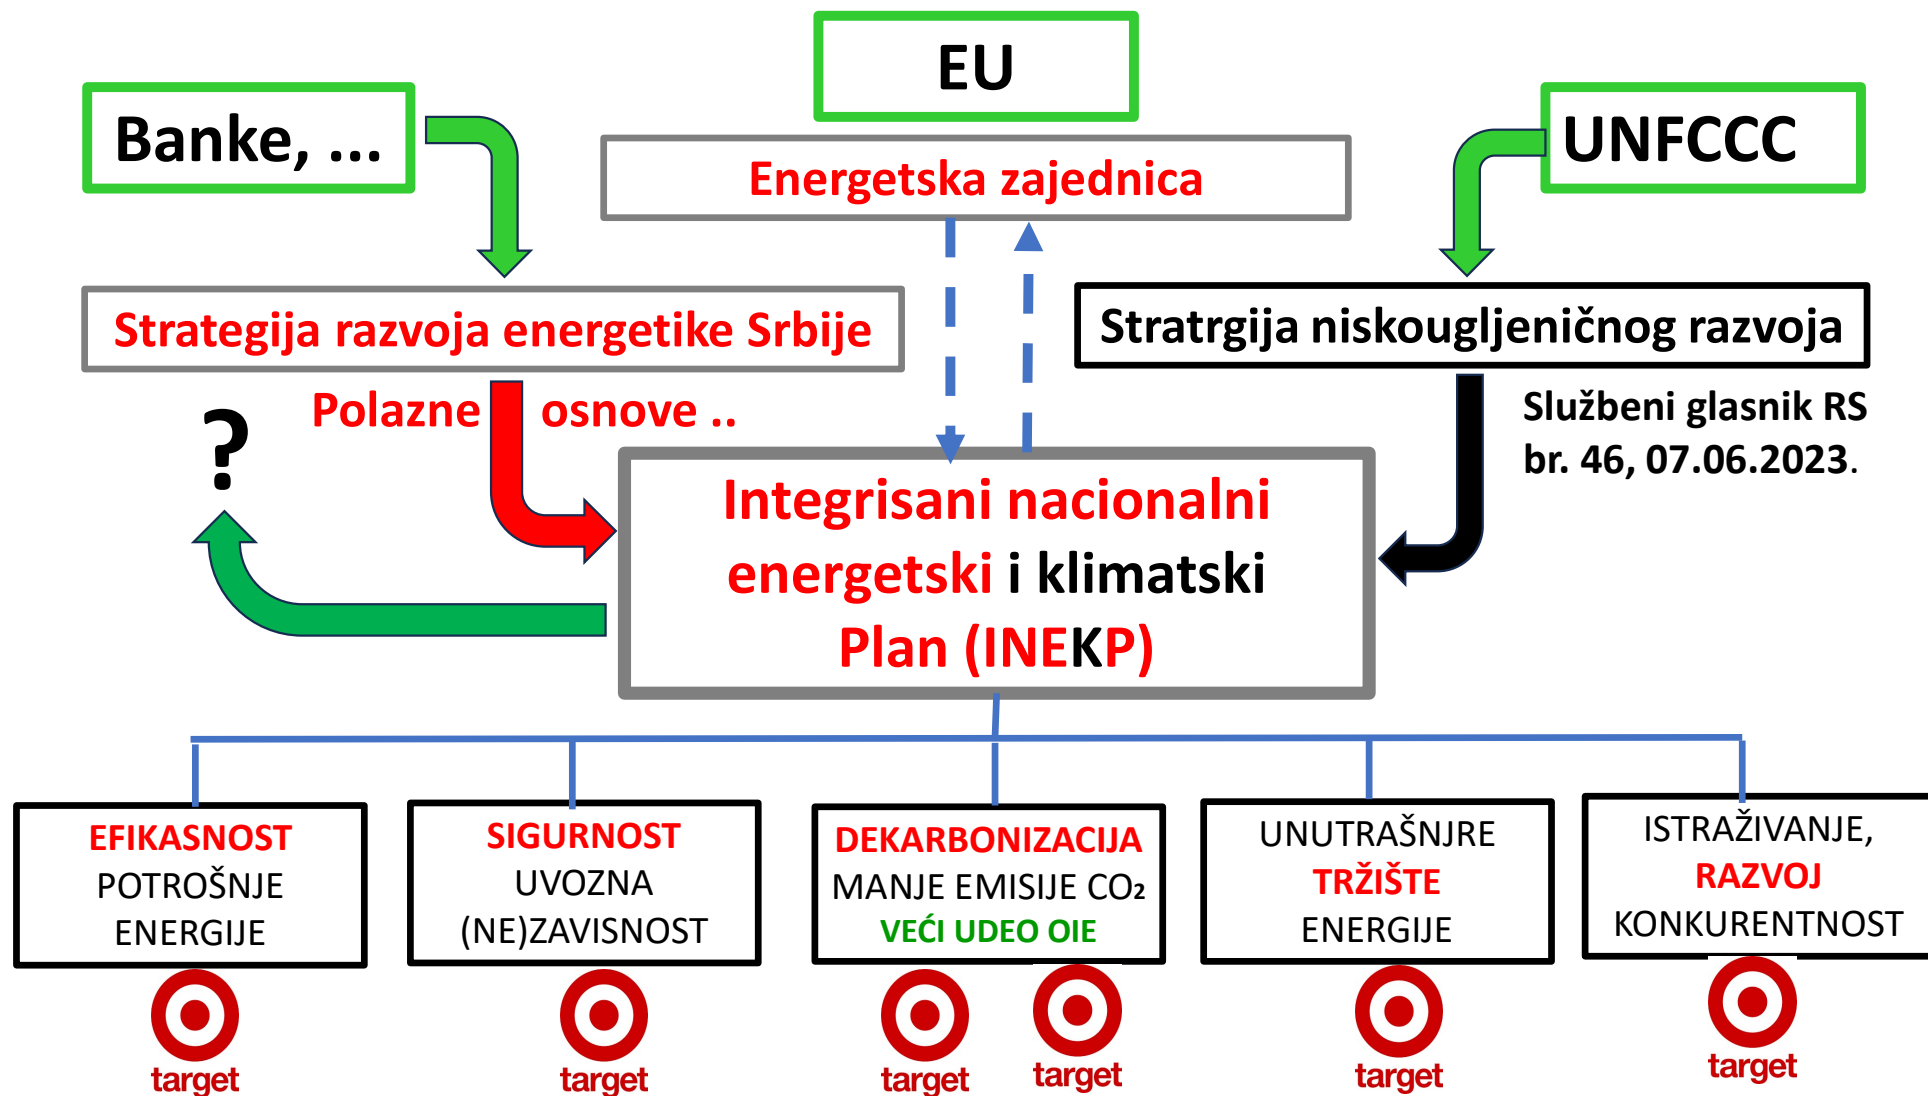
EU

Banke, ...

Energetska zajednica

UNFCCC

Strategija razvoja energetike Srbije

Stratrgija niskougljeničnog razvoja

Polazne osnove ..

?

Službeni glasnik RS br. 46, 07.06.2023.

Integrisani nacionalni energetski i klimatski Plan (INEKP)

EFIKASNOST POTROŠNJE ENERGIJE

SIGURNOST UVOZNA (NE)ZAVISNOST

DEKARBONIZACIJA MANJE EMISIJE $CO_2$ VEĆI UDEO OIE

UNUTRAŠNJRE TRŽIŠTE ENERGIJE

ISTRAŽIVANJE, RAZVOJ KONKURENTNOST

target

target

target

target

target

target